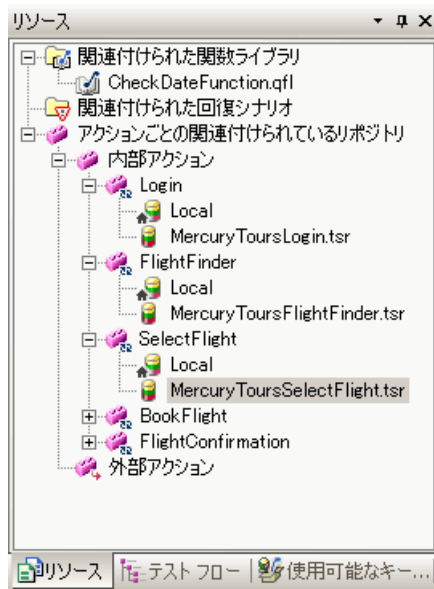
リソース ▾ ⊥ ×

関連付けられた関数ライブラリ
CheckDateFunction.qfl
関連付けられた回復シナリオ
アクションごとの関連付けられているリポジトリ
内部アクション
Login
Local
MercuryToursLogin.tsr
FlightFinder
Local
MercuryToursFlightFinder.tsr
SelectFlight
Local
MercuryToursSelectFlight.tsr
BookFlight
FlightConfirmation
外部アクション

リソース | テスト フロー | 使用可能なキー...